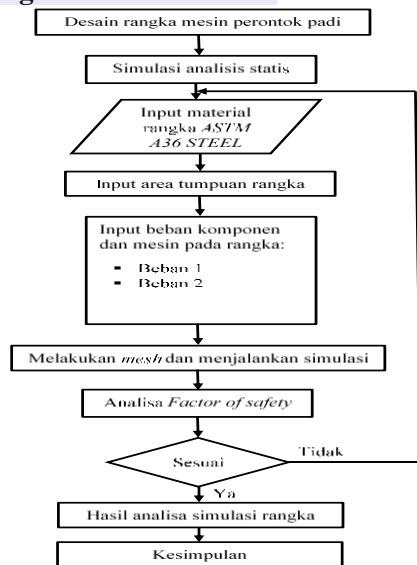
Desain rangka mesin perontok padi

Simulasi analisis statis

Input material rangka ASTM A36 STEEL

Input area tumpuan rangka

Input beban komponen dan mesin pada rangka:
- Beban 1
- Beban 2

Melakukan mesh dan menjalankan simulasi

Analisa Factor of safety

Sesuai

Tidak

Ya

Hasil analisa simulasi rangka

Kesimpulan